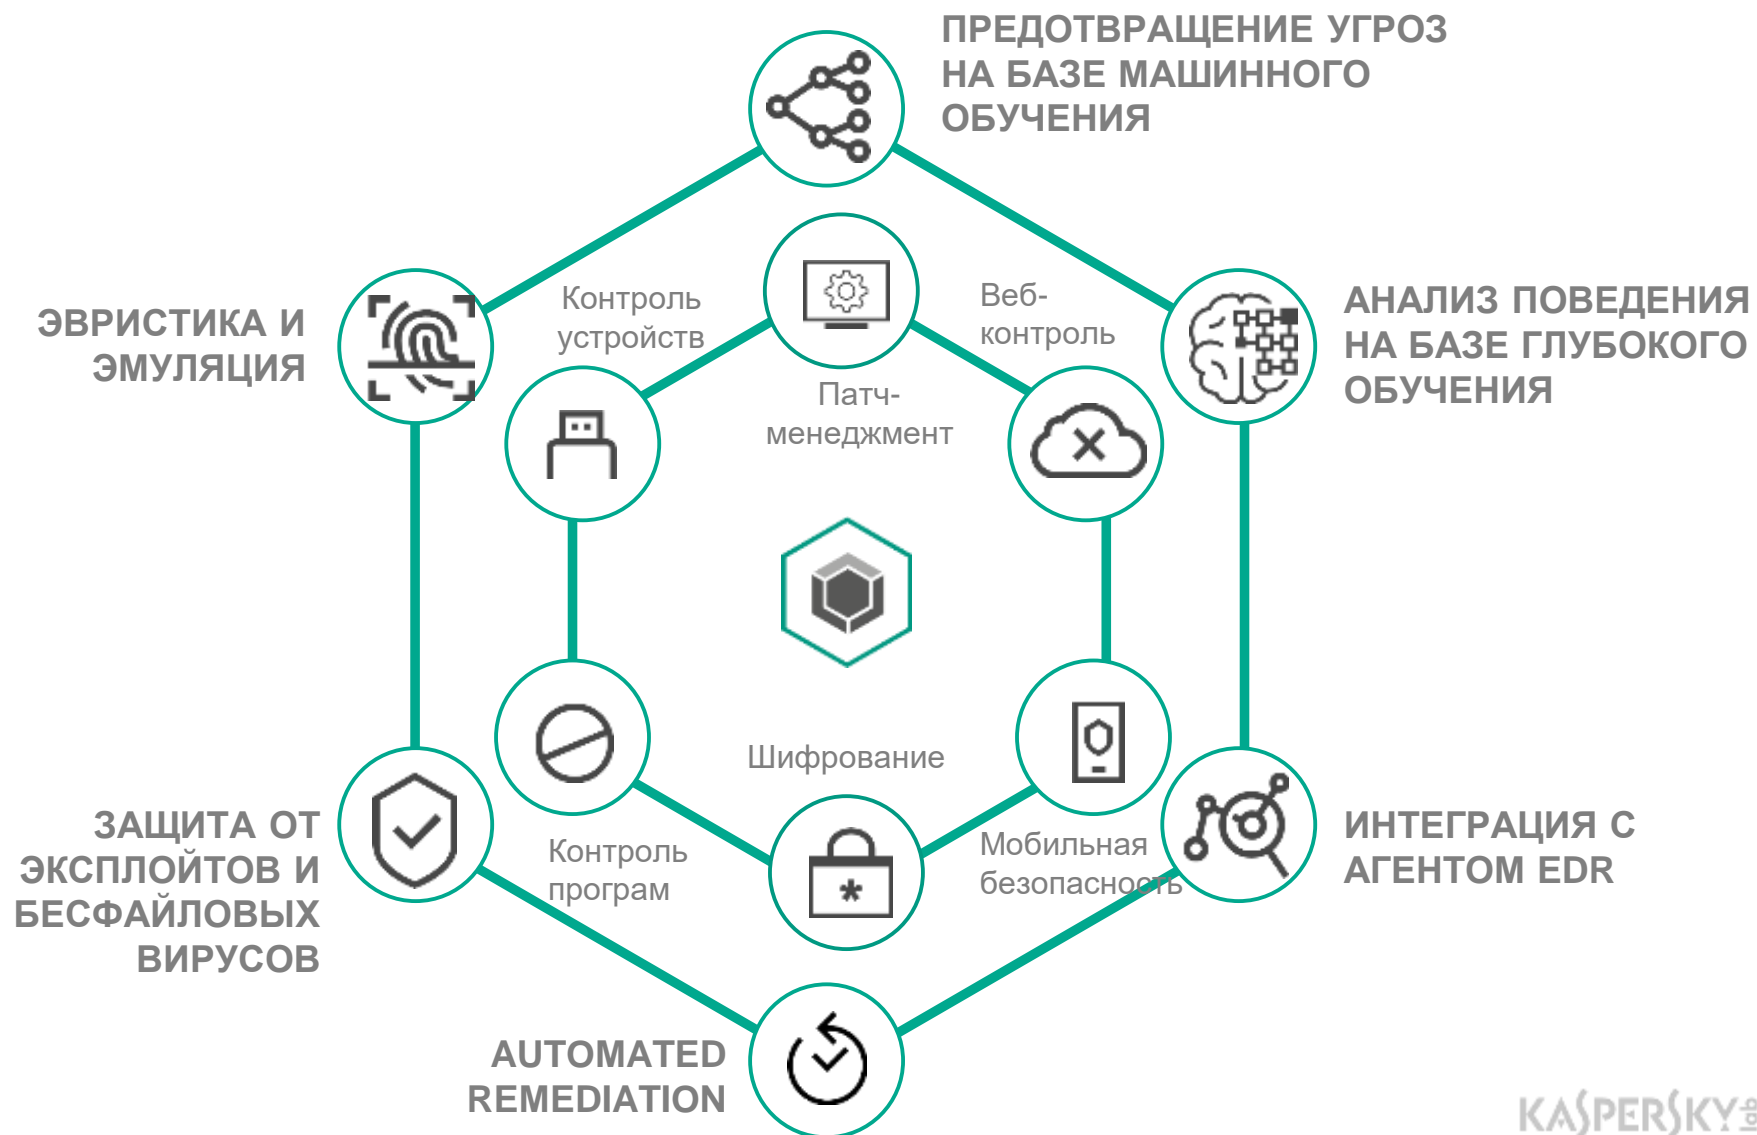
ПРЕДОТВРАЩЕНИЕ УГРОЗ НА БАЗЕ МАШИННОГО ОБУЧЕНИЯ

ЭВРИСТИКА И ЭМУЛЯЦИЯ

Контроль устройств

Веб-контроль

Патч-менеджмент

АНАЛИЗ ПОВЕДЕНИЯ НА БАЗЕ ГЛУБОКОГО ОБУЧЕНИЯ

Шифрование

ЗАЩИТА ОТ ЭКСПЛОЙТОВ И БЕСФАЙЛОВЫХ ВИРУСОВ

Контроль програм

Мобильная безопасность

ИНТЕГРАЦИЯ С АГЕНТОМ EDR

AUTOMATED REMEDIATION

KASPERSKY